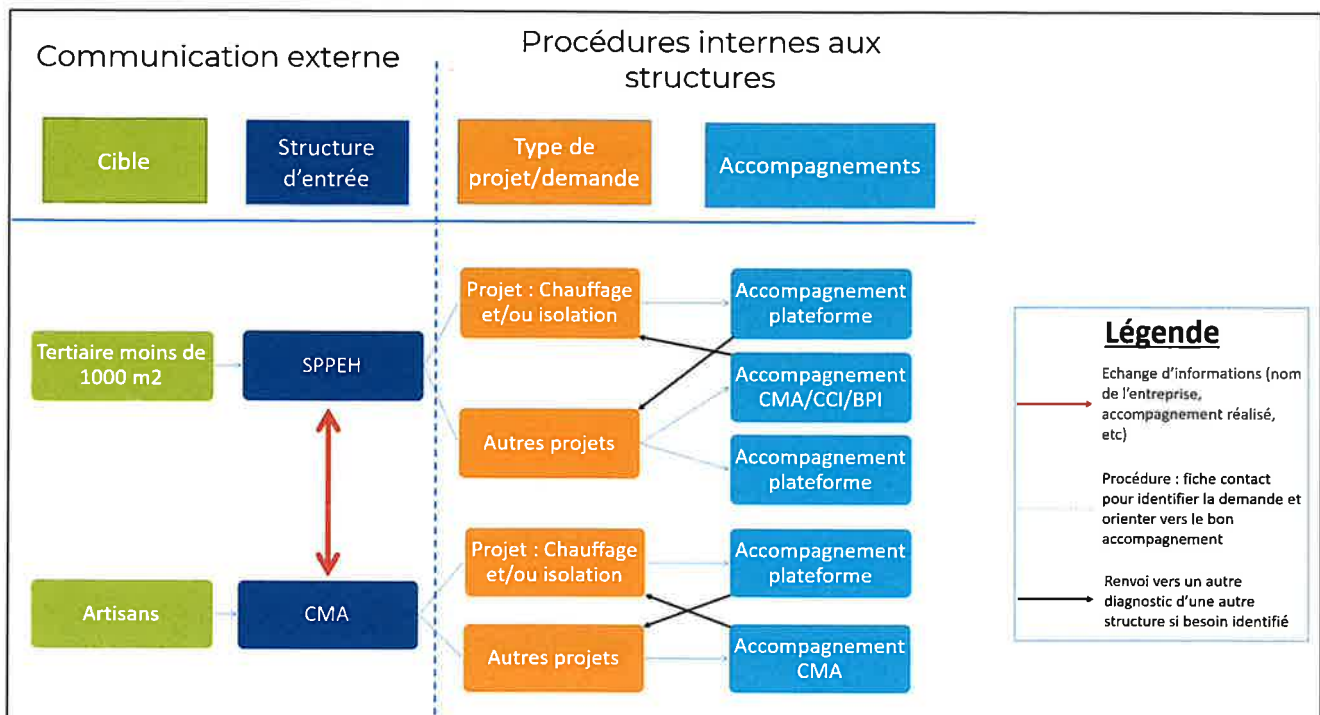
Communication externe

Procédures internes aux structures

Cible

Structure d'entrée

Type de projet/demande

Accompagnements

Tertiaire moins de 1000 m2

SPPEH

Projet : Chauffage et/ou isolation

Autres projets

Accompagnement plateforme

Accompagnement CMA/CCI/BPI

Accompagnement plateforme

Artisans

CMA

Projet : Chauffage et/ou isolation

Autres projets

Accompagnement plateforme

Accompagnement CMA

Légende

Echange d'informations (nom de l'entreprise, accompagnement réalisé, etc)

Procédure : fiche contact pour identifier la demande et orienter vers le bon accompagnement

Renvoi vers un autre diagnostic d'une autre structure si besoin identifié